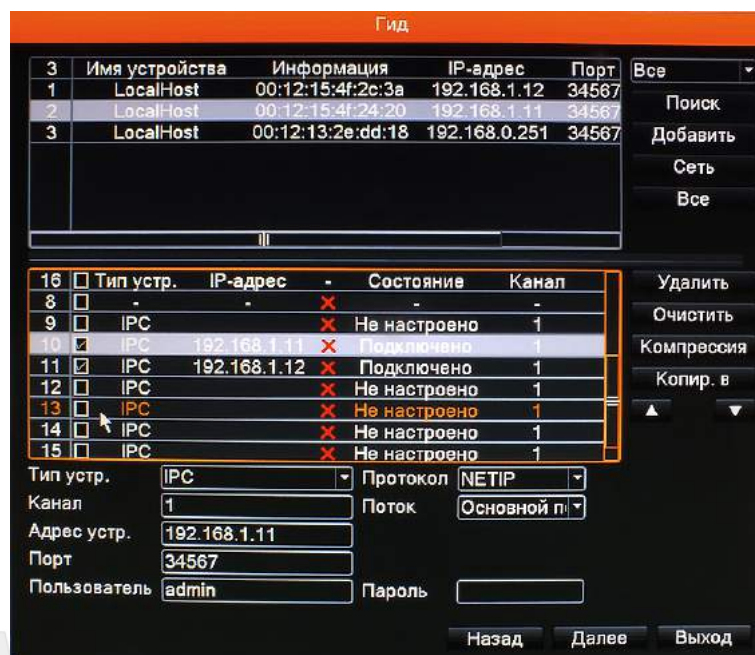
Гид

| 3 | Имя устройства | Информация | IP-адрес | Порт |
|---|---|---|---|---|
| 1 | LocalHost | 00:12:15:4f:2c:3a | 192.168.1.12 | 34567 |
| 2 | LocalHost | 00:12:15:4f:24:20 | 192.168.1.11 | 34567 |
| 3 | LocalHost | 00:12:13:2e:dd:18 | 192.168.0.251 | 34567 |

Все
Поиск
Добавить
Сеть
Все

| 16 | Тип устр. | IP-адрес | - | Состояние | Канал |
|---|---|---|---|---|---|
| 8 | - | - | × | - | - |
| 9 | IPC | | × | Не настроено | 1 |
| 10 | IPC | 192.168.1.11 | × | Подключено | 1 |
| 11 | IPC | 192.168.1.12 | × | Подключено | 1 |
| 12 | IPC | | × | Не настроено | 1 |
| 13 | IPC | | × | Не настроено | 1 |
| 14 | IPC | | × | Не настроено | 1 |
| 15 | IPC | | × | Не настроено | 1 |

Удалить
Очистить
Компрессия
Копир. в

Тип устр. IPC
Протокол NETIP
Канал 1
Поток Основной п
Адрес устр. 192.168.1.11
Порт 34567
Пользователь admin
Пароль

Назад Далее Выход